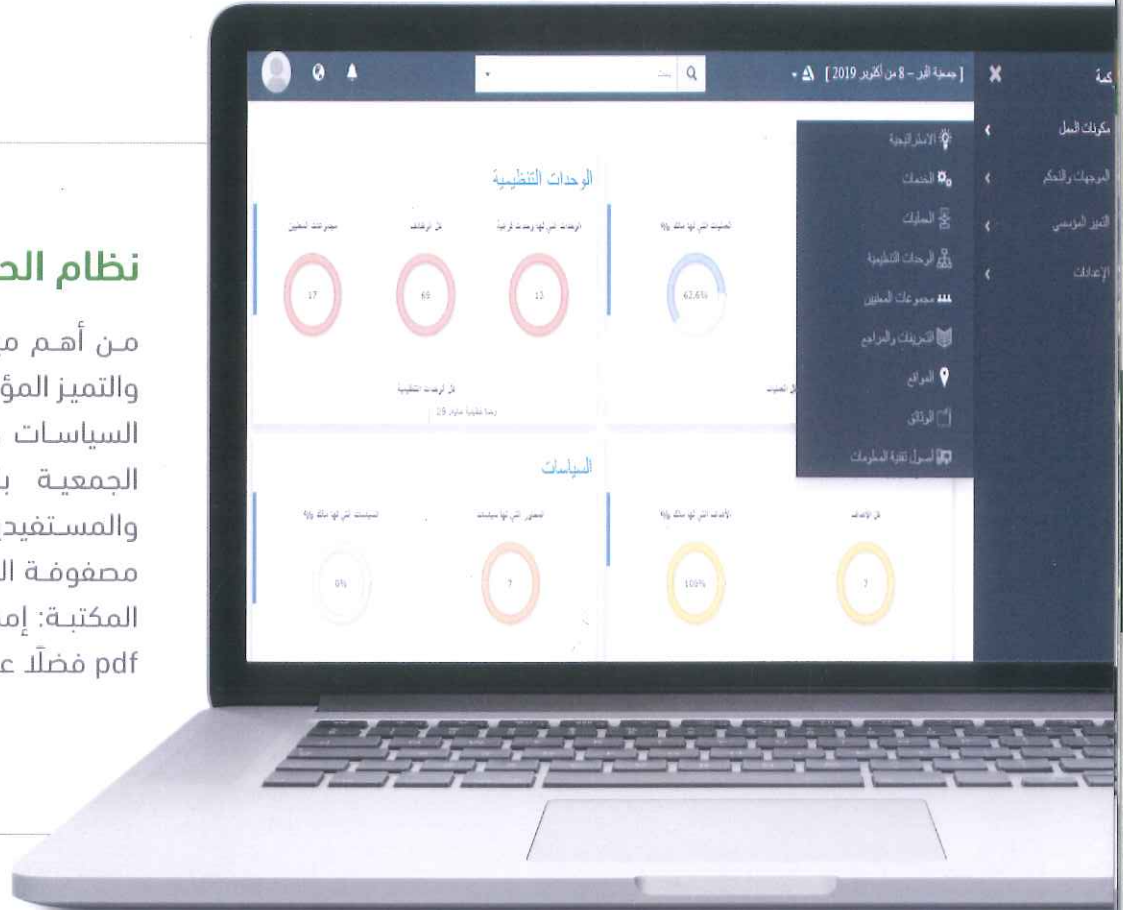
نظام الح

مـن أهـم مـ
والتميز المؤ
السياسـات
الجمعيـة ب
والمسـتفيد
مصفوفـة ا
المكتبـة: إم
pdf فضلًا ع

[ جمعية البر – 8 من أكتوبر 2019 ]

كمة
مكونات العمل
التوجهات والتحكم
التميز المؤسسي
الإعدادات

الاستراتيجية
الخدمات
العمليات
الوحدات التنظيمية
مجموعات المعنيين
التعريفات والمراجع
المواقع
الوثائق
أسس تقنية المعلومات

الوحدات التنظيمية
17
65
12
62.6%
كل الوحدات التنظيمية
25

السياسات
0%
7
100%
7
كل الأهداف